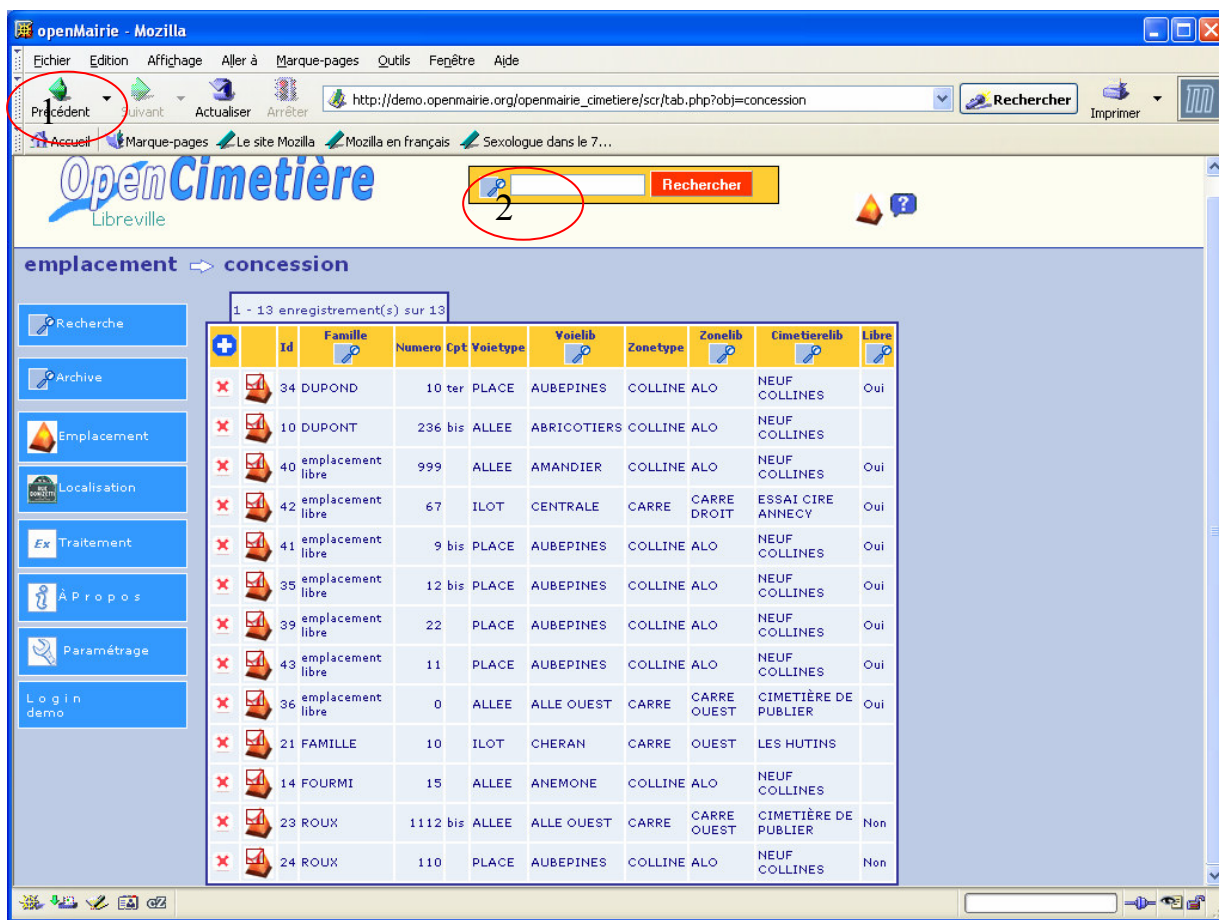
openMairie - Mozilla

Fichier Edition Affichage Aller à Marque-pages Outils Fenêtre Aide

Précédent Suivant Actualiser Arrêter http://demo.openmairie.org/openmairie_cimetiere/scr/tab.php?obj=concession Rechercher Imprimer

1

Accueil Marque-pages Le site Mozilla Mozilla en français Sexologue dans le 7...

OpenCimetière
Libreville

Rechercher

2

emplacement ⇨ concession

Recherche
Archive
Emplacement
Localisation
Traitement
À Propos
Paramétrage
Login
demo

1 - 13 enregistrement(s) sur 13

| | | Id | Famille | Numero | Cpt | Voietype | Voielib | Zonetype | Zonelib | Cimetierelib | Libre |
|---|---|---|---|---|---|---|---|---|---|---|---|
| | | 34 | DUPOND | 10 | ter | PLACE | AUBEPINES | COLLINE | ALO | NEUF COLLINES | Oui |
| | | 10 | DUPONT | 236 | bis | ALLEE | ABRICOTIERS | COLLINE | ALO | NEUF COLLINES | |
| | | 40 | emplacement libre | 999 | | ALLEE | AMANDIER | COLLINE | ALO | NEUF COLLINES | Oui |
| | | 42 | emplacement libre | 67 | | ILOT | CENTRALE | CARRE | CARRE DROIT | ESSAI CIRE ANNECY | Oui |
| | | 41 | emplacement libre | 9 | bis | PLACE | AUBEPINES | COLLINE | ALO | NEUF COLLINES | Oui |
| | | 35 | emplacement libre | 12 | bis | PLACE | AUBEPINES | COLLINE | ALO | NEUF COLLINES | Oui |
| | | 39 | emplacement libre | 22 | | PLACE | AUBEPINES | COLLINE | ALO | NEUF COLLINES | Oui |
| | | 43 | emplacement libre | 11 | | PLACE | AUBEPINES | COLLINE | ALO | NEUF COLLINES | Oui |
| | | 36 | emplacement libre | 0 | | ALLEE | ALLE OUEST | CARRE | CARRE OUEST | CIMETIÈRE DE PUBLIER | Oui |
| | | 21 | FAMILLE | 10 | | ILOT | CHERAN | CARRE | OUEST | LES HUTINS | |
| | | 14 | FOURMI | 15 | | ALLEE | ANEMONE | COLLINE | ALO | NEUF COLLINES | |
| | | 23 | ROUX | 1112 | bis | ALLEE | ALLE OUEST | CARRE | CARRE OUEST | CIMETIÈRE DE PUBLIER | Non |
| | | 24 | ROUX | 110 | | PLACE | AUBEPINES | COLLINE | ALO | NEUF COLLINES | Non |